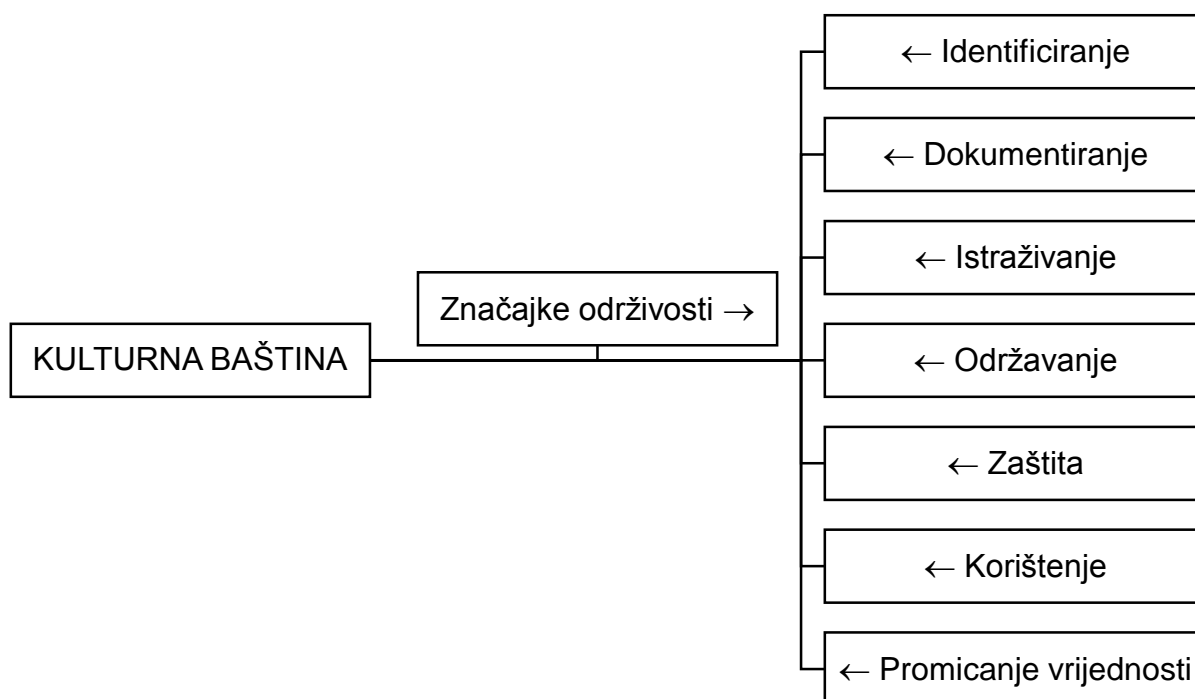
KULTURNA BAŠTINA

Značajke održivosti $\rightarrow$

$\leftarrow$ Identificiranje

$\leftarrow$ Dokumentiranje

$\leftarrow$ Istraživanje

$\leftarrow$ Održavanje

$\leftarrow$ Zaštita

$\leftarrow$ Korištenje

$\leftarrow$ Promicanje vrijednosti